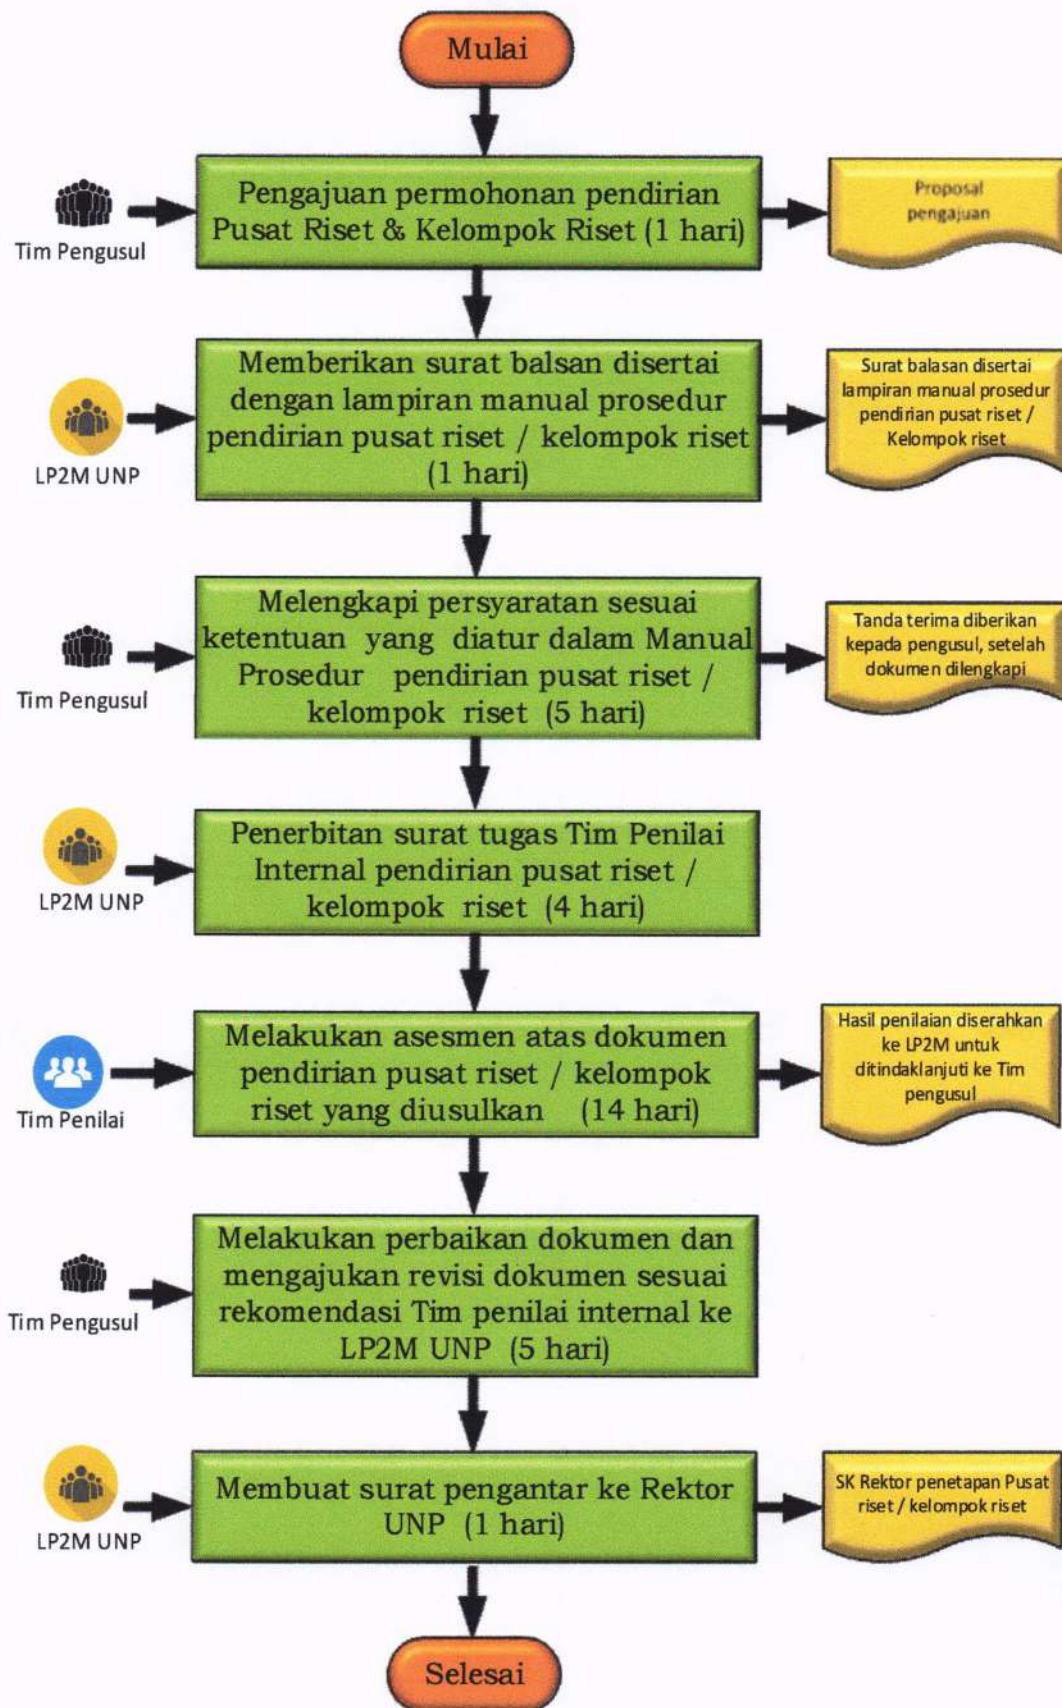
Mulai

Tim Pengusul

Pengajuan permohonan pendirian Pusat Riset & Kelompok Riset (1 hari)

Proposal pengajuan

LP2M UNP

Memberikan surat balsan disertai dengan lampiran manual prosedur pendirian pusat riset / kelompok riset (1 hari)

Surat balasan disertai lampiran manual prosedur pendirian pusat riset / Kelompok riset

Tim Pengusul

Melengkapi persyaratan sesuai ketentuan yang diatur dalam Manual Prosedur pendirian pusat riset / kelompok riset (5 hari)

Tanda terima diberikan kepada pengusul, setelah dokumen dilengkapi

LP2M UNP

Penerbitan surat tugas Tim Penilai Internal pendirian pusat riset / kelompok riset (4 hari)

Tim Penilai

Melakukan asesmen atas dokumen pendirian pusat riset / kelompok riset yang diusulkan (14 hari)

Hasil penilaian diserahkan ke LP2M untuk ditindaklanjuti ke Tim pengusul

Tim Pengusul

Melakukan perbaikan dokumen dan mengajukan revisi dokumen sesuai rekomendasi Tim penilai internal ke LP2M UNP (5 hari)

LP2M UNP

Membuat surat pengantar ke Rektor UNP (1 hari)

SK Rektor penetapan Pusat riset / kelompok riset

Selesai